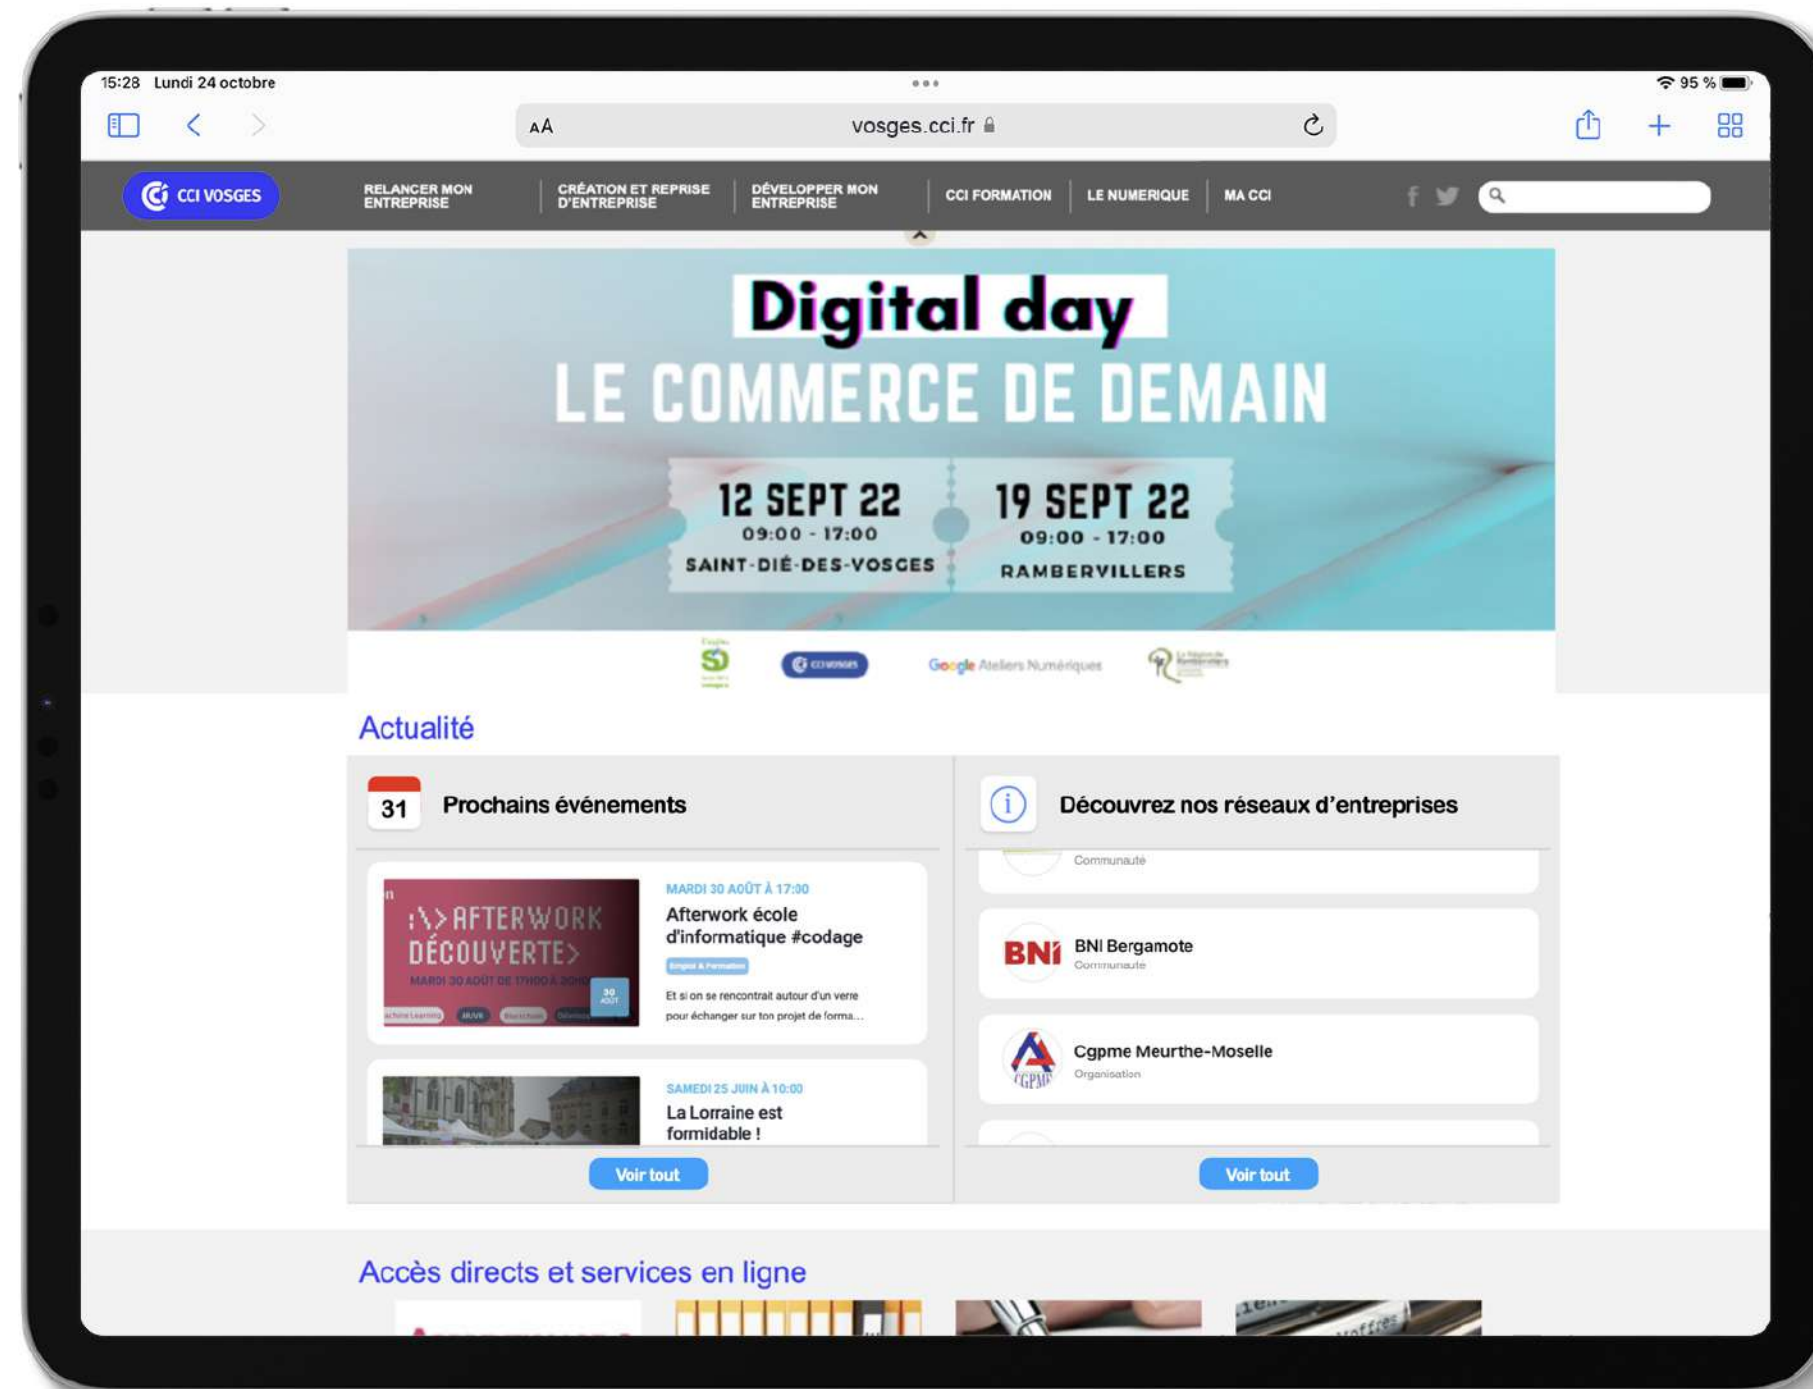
15:28 Lundi 24 octobre

95 %

AA vosges.cci.fr

CCI VOSGES

RELANCER MON ENTREPRISE

CRÉATION ET REPRISE D'ENTREPRISE

DÉVELOPPER MON ENTREPRISE

CCI FORMATION

LE NUMERIQUE

MA CCI

Digital day

LE COMMERCE DE DEMAIN

12 SEPT 22
09:00 - 17:00
SAINT-DIÉ-DES-VOSGES

19 SEPT 22
09:00 - 17:00
RAMBERVILLERS

Google Ateliers Numériques

Actualité

31

Prochains événements

AFTERWORK DÉCOUVERTE

MARDI 30 AOÛT DE 17H00 À 20H00

MARDI 30 AOÛT À 17:00

Afterwork école d'informatique #codage

Emploi & Formation

Et si on se rencontrait autour d'un verre pour échanger sur ton projet de forma...

SAMEDI 25 JUIN À 10:00

La Lorraine est formidable !

Voir tout

Découvrez nos réseaux d'entreprises

Communauté

BNI

BNI Bergamote

Communauté

Cgpme Meurthe-Moselle

Organisation

Voir tout

Accès directs et services en ligne